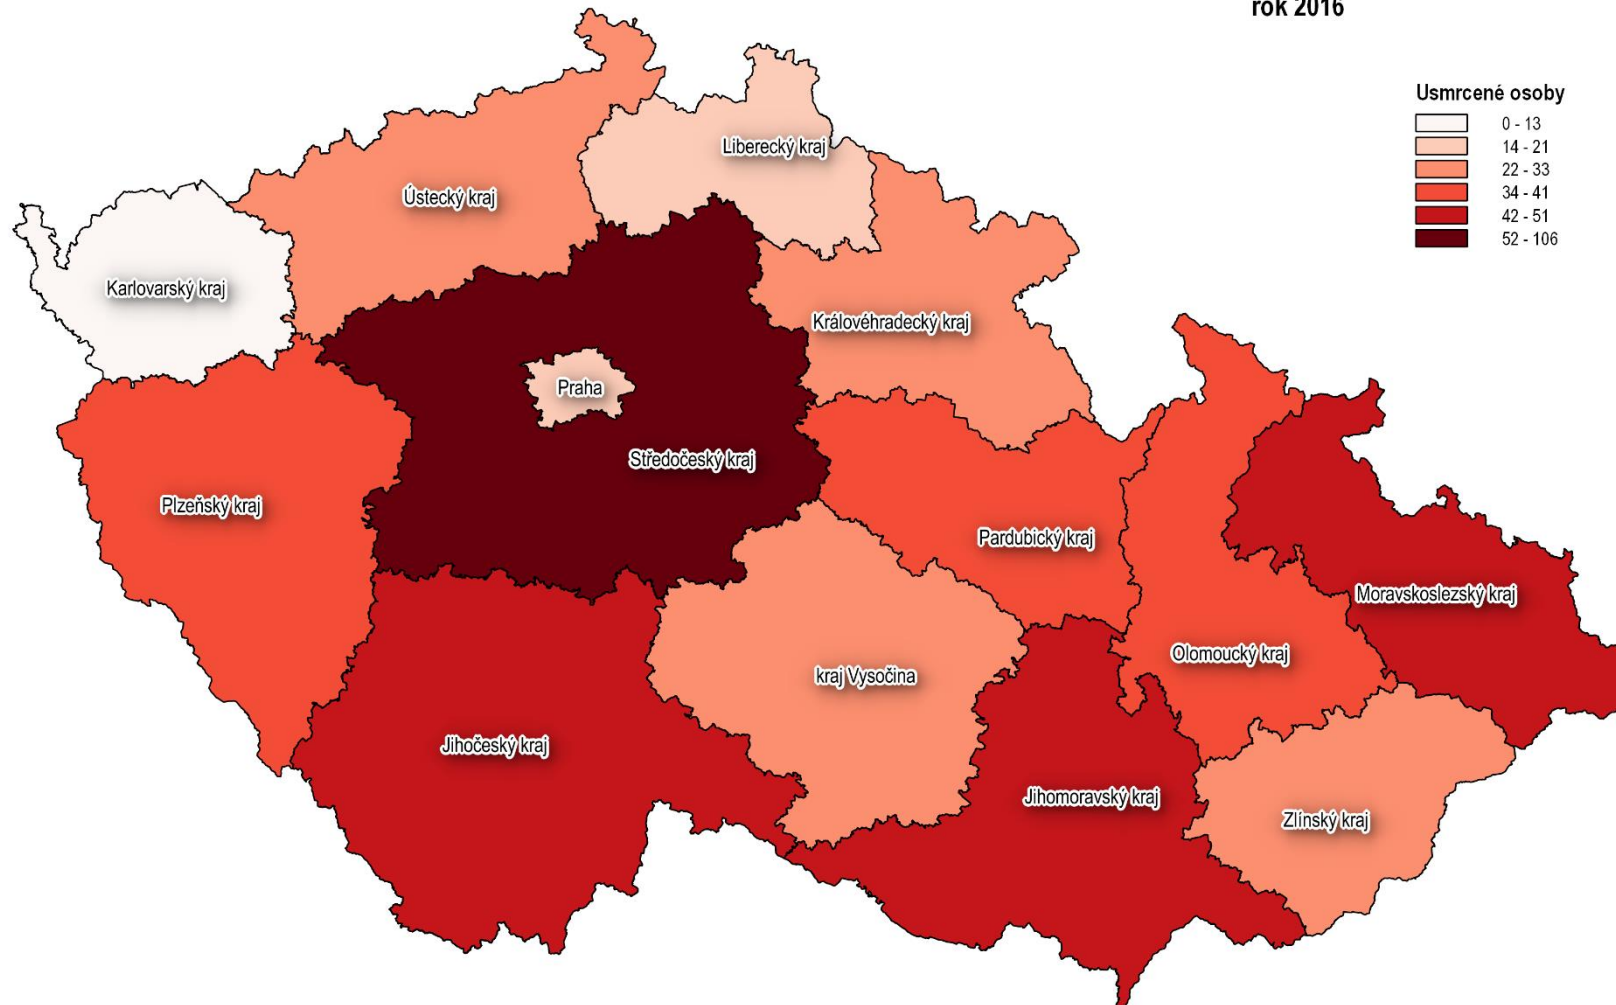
rok 2016

Usmrcené osoby
0 - 13
14 - 21
22 - 33
34 - 41
42 - 51
52 - 106

Liberecký kraj
Ústecký kraj
Karlovarský kraj
Královéhradecký kraj
Praha
Středočeský kraj
Plzeňský kraj
Pardubický kraj
Moravskoslezský kraj
Olomoucký kraj
kraj Vysočina
Jihočeský kraj
Jihomoravský kraj
Zlínský kraj